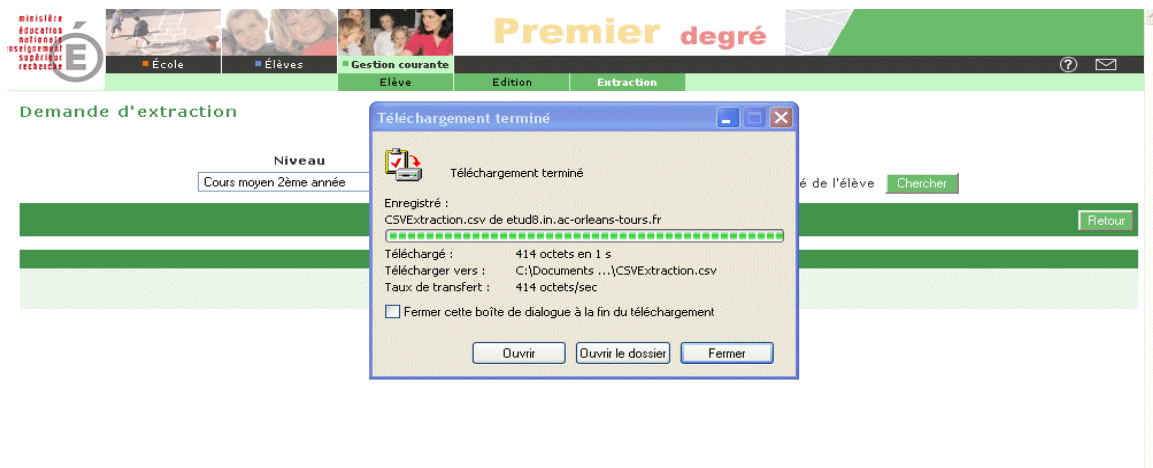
ministère éducation nationale enseignement supérieur recherche

É

Premier degré

École
Élèves
Gestion courante

Elève
Edition
Extraction

Demande d'extraction

Niveau
Cours moyen 2ème année

é de l'élève
Chercher

Retour

Téléchargement terminé

Téléchargement terminé

Enregistré :
CSVExtraction.csv de etud8.in.ac-orleans-tours.fr

Téléchargé : 414 octets en 1 s
Télécharger vers : C:\Documents ...\CSVExtraction.csv
Taux de transfert : 414 octets/sec

Fermer cette boîte de dialogue à la fin du téléchargement

Ouvrir
Ouvrir le dossier
Fermer